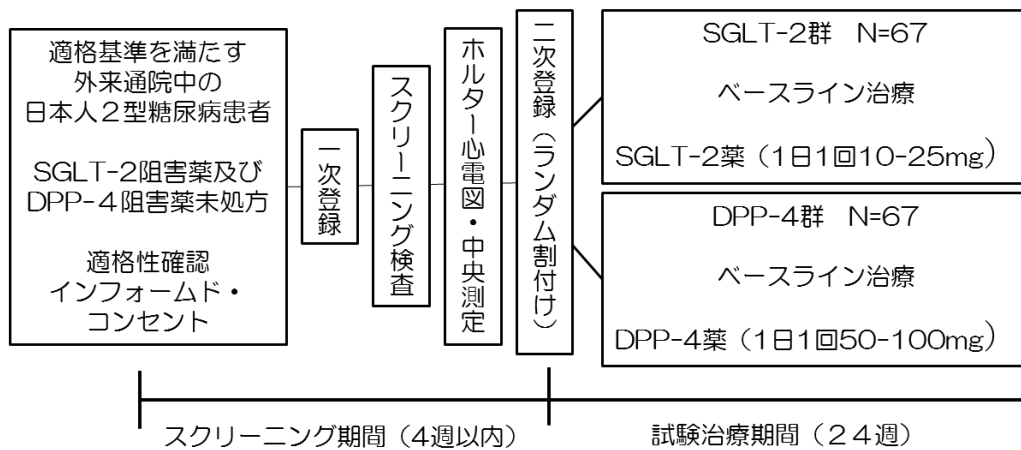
適格基準を満たす
外来通院中の
日本人２型糖尿病患者

SGLT-2阻害薬及び
DPP-４阻害薬未処方

適格性確認
インフォームド・
コンセント

一次登録

スクリーニング検査

ホルター心電図・中央測定

二次登録（ランダム割付け）

SGLT-2群　N=67

ベースライン治療

SGLT-2薬（1日1回10-25mg）

DPP-4群　N=67

ベースライン治療

DPP-4薬（1日1回50-100mg）

スクリーニング期間（4週以内）

試験治療期間（２４週）